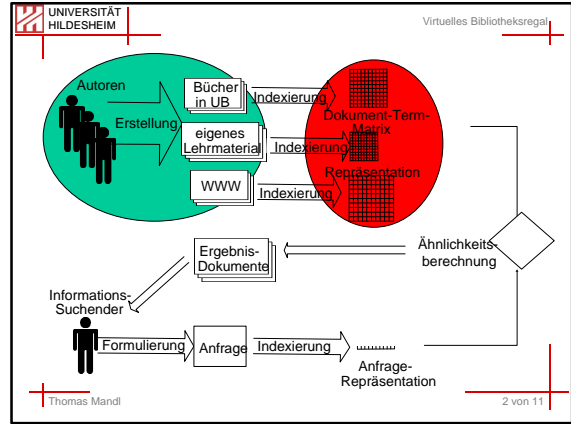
UNIVERSITÄT HILDESHEIM

Virtuelles Bibliotheksregal

Autoren

Erstellung

Bücher in UB

eigenes Lehrmaterial

WWW

Indexierung

Indexierung

Indexierung

Dokument-Term-Matrix

Repräsentation

Ergebnis-Dokumente

Ähnlichkeits-berechnung

Informations-Suchender

Formulierung

Anfrage

Indexierung

Anfrage-Repräsentation

Thomas Mandl

2 von 11